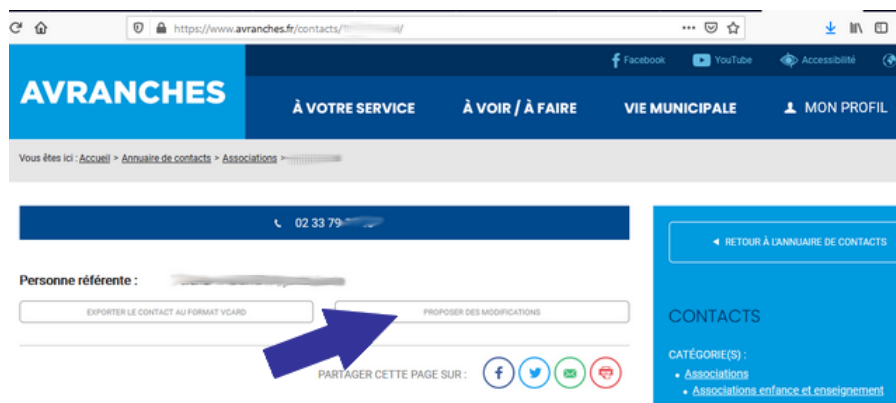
https://www.avranches.fr/contacts/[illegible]

Facebook YouTube Accessibilité

AVRANCHES

À VOTRE SERVICE À VOIR / À FAIRE VIE MUNICIPALE MON PROFIL

Vous êtes ici : Accueil > Annuaire de contacts > Associations > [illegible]

02 33 79 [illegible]

Personne référente : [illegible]

EXPORTER LE CONTACT AU FORMAT VCARD

PROPOSER DES MODIFICATIONS

PARTAGER CETTE PAGE SUR :

RETOUR À L'ANNUAIRE DE CONTACTS

CONTACTS

CATÉGORIE(S) :

• Associations
• Associations enfance et enseignement